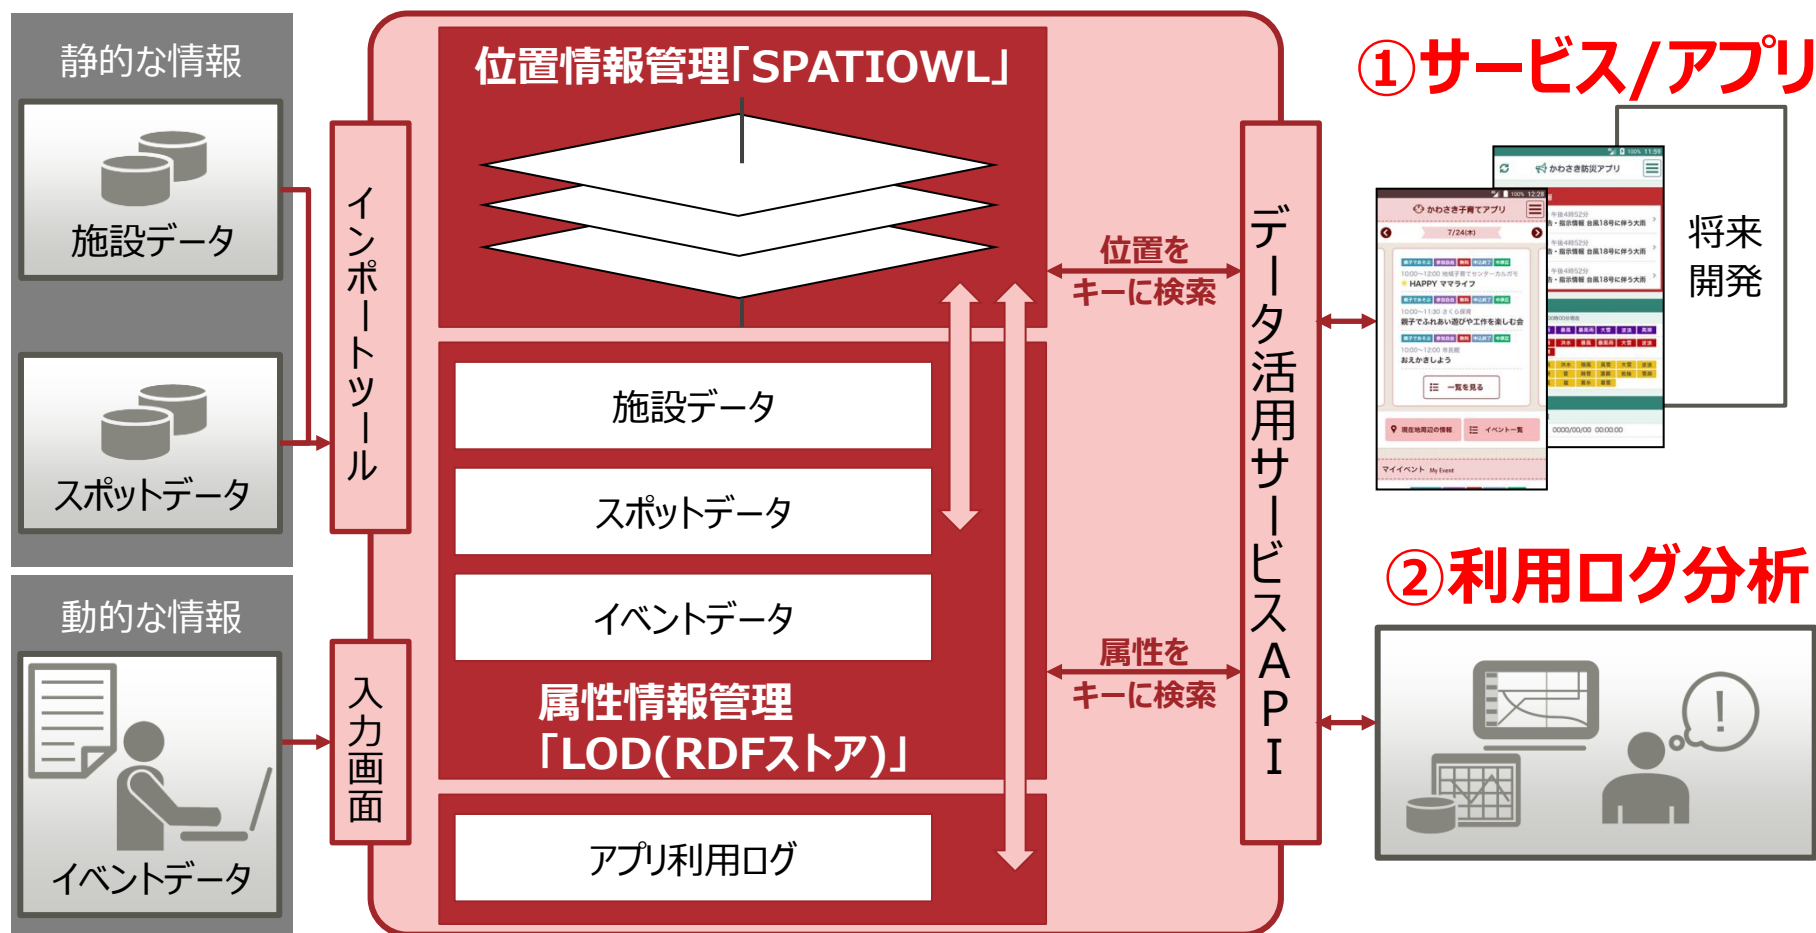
静的な情報

施設データ

スポットデータ

動的な情報

イベントデータ

インポートツール

入力画面

位置情報管理「SPATIOWL」

施設データ

スポットデータ

イベントデータ

属性情報管理「LOD(RDFストア)」

アプリ利用ログ

位置を
キーに検索

属性を
キーに検索

データ活用サービスAPI

①サービス/アプリ

かわさき子育てアプリ

かわさき防災アプリ

将来
開発

②利用ログ分析